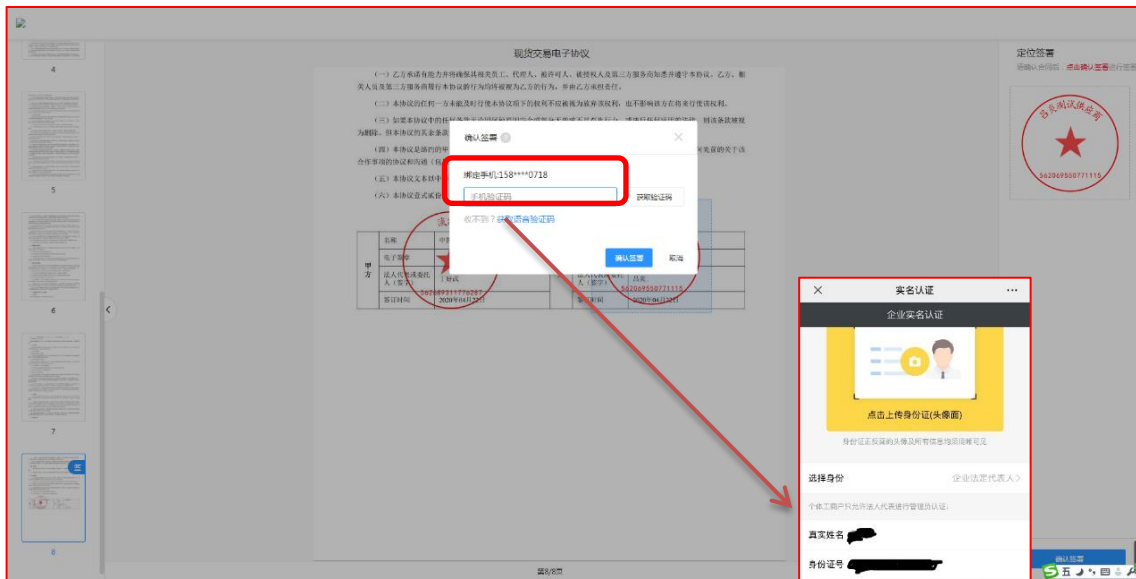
4

5

6

7

8

现货交易电子协议

（一）乙方承诺有能力并将确保其相关员工、代理人、被许可人及第三方服务商如遵守本协议。乙方、相关人员及第三方服务商履行本协议的行为均将被视为乙方的行为，并由乙方承担责任。

（二）本协议的任何一方未能及时行使本协议项下的权利不应被视为放弃该权利，也不影响该方在将来行使该权利。

（三）如果本协议中的任何条款无论因何种原因完全或部分无效或不具有执行力，

为删除，但本协议的其余条款

（四）本协议是缔约的甲

合作事项的协议和沟通

（五）本协议文本以中

（六）本协议正式

确认签署

绑定手机:158****0718

手机验证码

获取验证码

收不到？获取语音验证码

确认签署

取消

| 甲方 | 名称 | |
|---|---|---|
| | 电子签章 | |
| | 法人代表或委托人（签字） | |
| | 签订时间 | 2020年04月22日 |

法人代表或委托人（签字）

562069550771115

2020年04月22日

签订时间

定位签署

请确认合同后，点击确认签署进行签署

562069550771115

实名认证

企业实名认证

点击上传身份证(头像面)

身份证正反面的头像及所有信息均须清晰可见

选择身份

企业法定代表人 >

个体工商户只允许法人代表进行管理员认证。

真实姓名

身份证号

确认签署

第8/8页

S 五